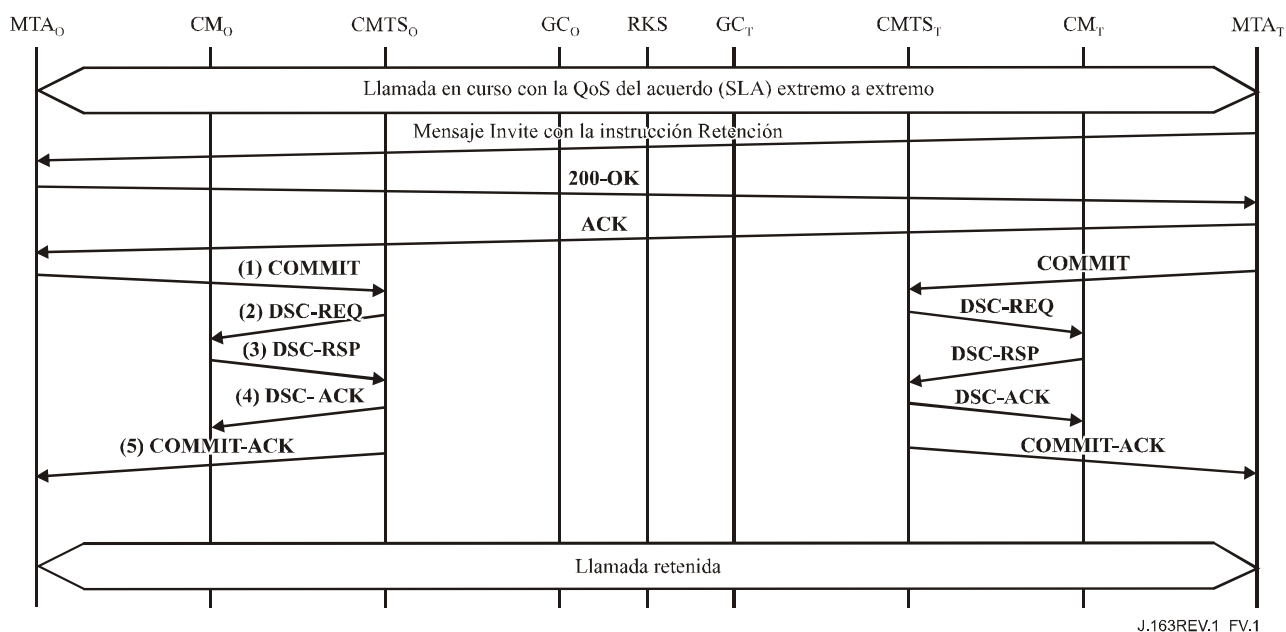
$MTA_O$ $CM_O$ $CMTS_O$ $GC_O$ RKS $GC_T$ $CMTS_T$ $CM_T$ $MTA_T$

Llamada en curso con la QoS del acuerdo (SLA) extremo a extremo

Mensaje Invite con la instrucción Retención

200-OK

ACK

(1) COMMIT

COMMIT

(2) DSC-REQ

DSC-REQ

(3) DSC-RSP

DSC-RSP

(4) DSC- ACK

DSC-ACK

(5) COMMIT-ACK

COMMIT-ACK

Llamada retenida

J.163REV.1 FV.1